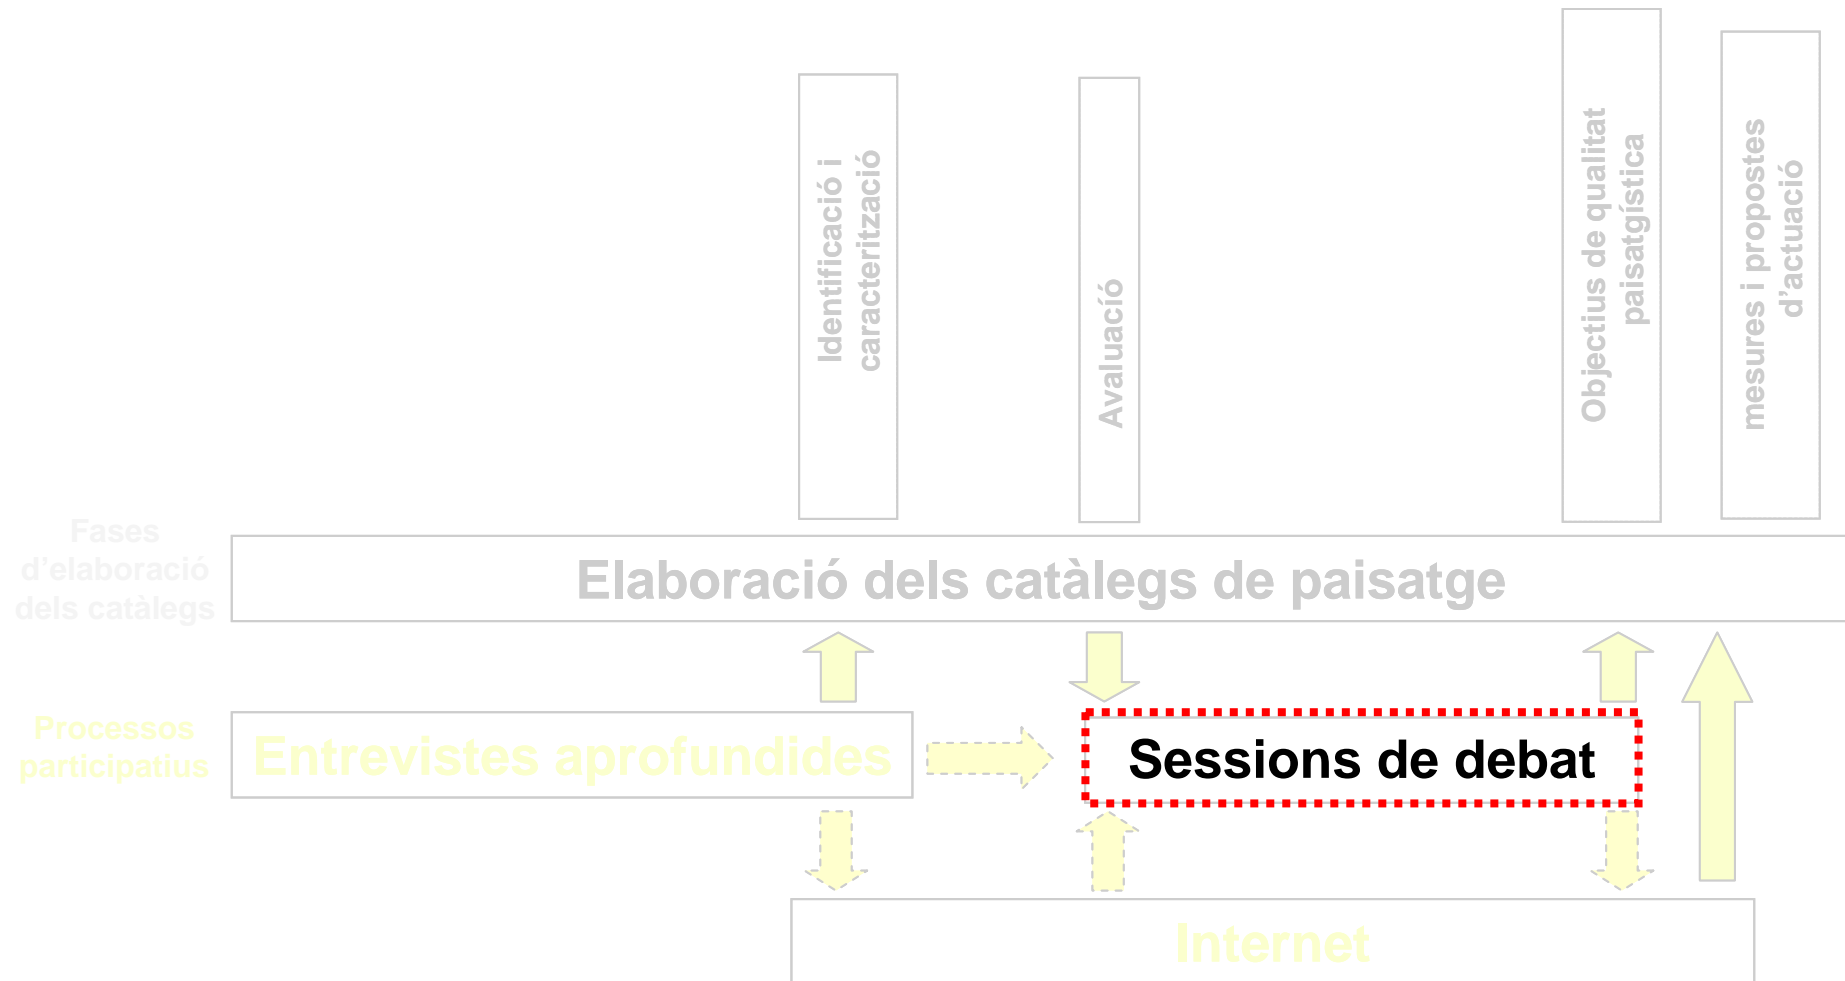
Identificació i caracterització

Avaluació

Objectius de qualitat paisatgística

mesures i propostes d'actuació

Fases d'elaboració dels catàlegs

Elaboració dels catàlegs de paisatge

Processos participatius

Entrevistes aprofundides

Sessions de debat

Internet